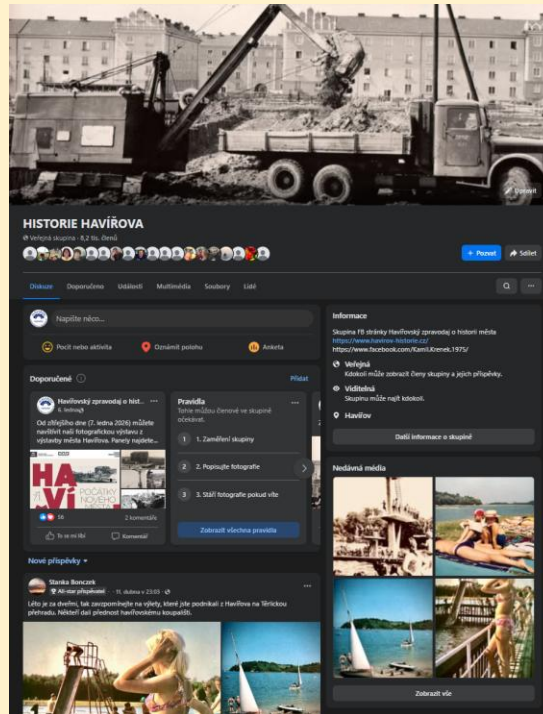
Upravit

HISTORIE HAVÍŘOVA

Veřejná skupina · 8,2 tis. členů

+ Pozvat
Sdílet

Diskuze
Doporučeno
Události
Multimédia
Soubory
Lidé

Napište něco...

Pocit nebo aktivita
Oznámit polohu
Anketa

Doporučené

Připnout

Havířovský zpravodaj o hist...
6. ledna

Od zítřejšího dne (7. ledna 2026) můžete navštívit naši fotografickou výstavu z výstavby města Havířova. Panely najdete...

HA VÍ POČÁTKY NOVÉHO

16
2 komentáře

To se mi líbí
Komentář

Pravidla
Tohle můžou členové ve skupině očekávat.

1 1. Zaměření skupiny
2 2. Popisujte fotografie
3 3. Stáří fotografie pokud víte

Zobrazit všechna pravidla

Informace

Skupina FB stránky Havířovský zpravodaj o historii města
https://www.havirov-historie.cz/
https://www.facebook.com/Kamil.Krenek.1975/

Veřejná
Kdokoli může zobrazit členy skupiny a jejich příspěvky.

Viditelná
Skupinu může najít kdokoli.

Havířov

Další informace o skupině

Nedávná média

Zobrazit vše

Nové příspěvky

Stanka Bonczek
All-star přispěvatel · 11. dubna v 23:03

Léto je za dveřmi, tak zavzpomínejte na výlety, které jste podnikali z Havířova na Těrlickou přehradu. Někteří dali přednost havířovskému koupališti.